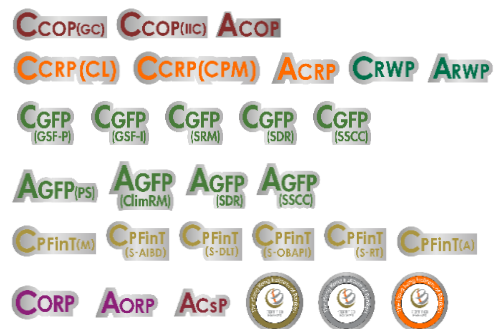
CCOP(GC) CCOP(IIC) ACOP

CCRP(CL) CCRP(CPM) ACRP CRWP ARWP

CGFP (GSF-P) CGFP (GSF-I) CGFP (SRM) CGFP (SDR) CGFP (SSCC)

AGFP(PS) AGFP (ClimRM) AGFP (SDR) AGFP (SSCC)

CPFinT(M) CPFinT (S-AIBD) CPFinT (S-DLT) CPFinT (S-OBAPI) CPFinT (S-RT) CPFinT(A)

CORP AORP ACSP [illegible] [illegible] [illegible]